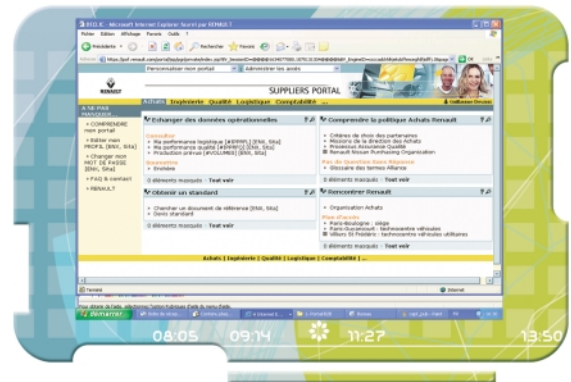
B2B.R - Microsoft Internet Explorer fourni par RENAULT

Fichier Edition Affichage Favoris Outils ?

Précédente Rechercher Favoris

Adresse

Personnaliser mon portail | Administrer les accès

RENAULT

SUPPLIERS PORTAL

Achats Ingénierie Qualité Logistique Comptabilité ...

A'SE PAS MANQUER

» COMPRENDRE mon portail

» Editer mon PROFIL [XNL, Sita]

» Changer mon MOT DE PASSE [XNL, Sita]

» FAQ & contact

» RENAULT

Echanger des données opérationnelles

Consulter
• Ma performance logistique [AEPPRL] [XNL, Sita]
• Ma performance qualité [AEPPRQ] [XNL, Sita]
• Production prévue [AVOLUMES] [XNL, Sita]

Souscrire
• Droitière

0 éléments masqués : Tout voir

Comprendre la politique Achats Renault

• Critères de choix des partenaires
• Missions de la direction des Achats
• Procédure Assurance Qualité
• Renault Nissan Purchasing Organization

Par de Question Non Réponse
• Glossaire des termes Alliance

0 éléments masqués : Tout voir

Obtenir un standard

• Chercher un document de référence [XNL, Sita]
• Devis standard

0 éléments masqués : Tout voir

Rencontrer Renault

• Organisation Achats

Plan d'accès
• Paris-Boulogne : siège
• Paris-Guyancourt : technocentre véhicules
• Villiers St Frédéric : technocentre véhicules utilitaires

0 éléments masqués : Tout voir

Achats | Ingénierie | Qualité | Logistique | Comptabilité | ...

Terminé

Internet

démarrer

08:05 09:14 11:27 13:50